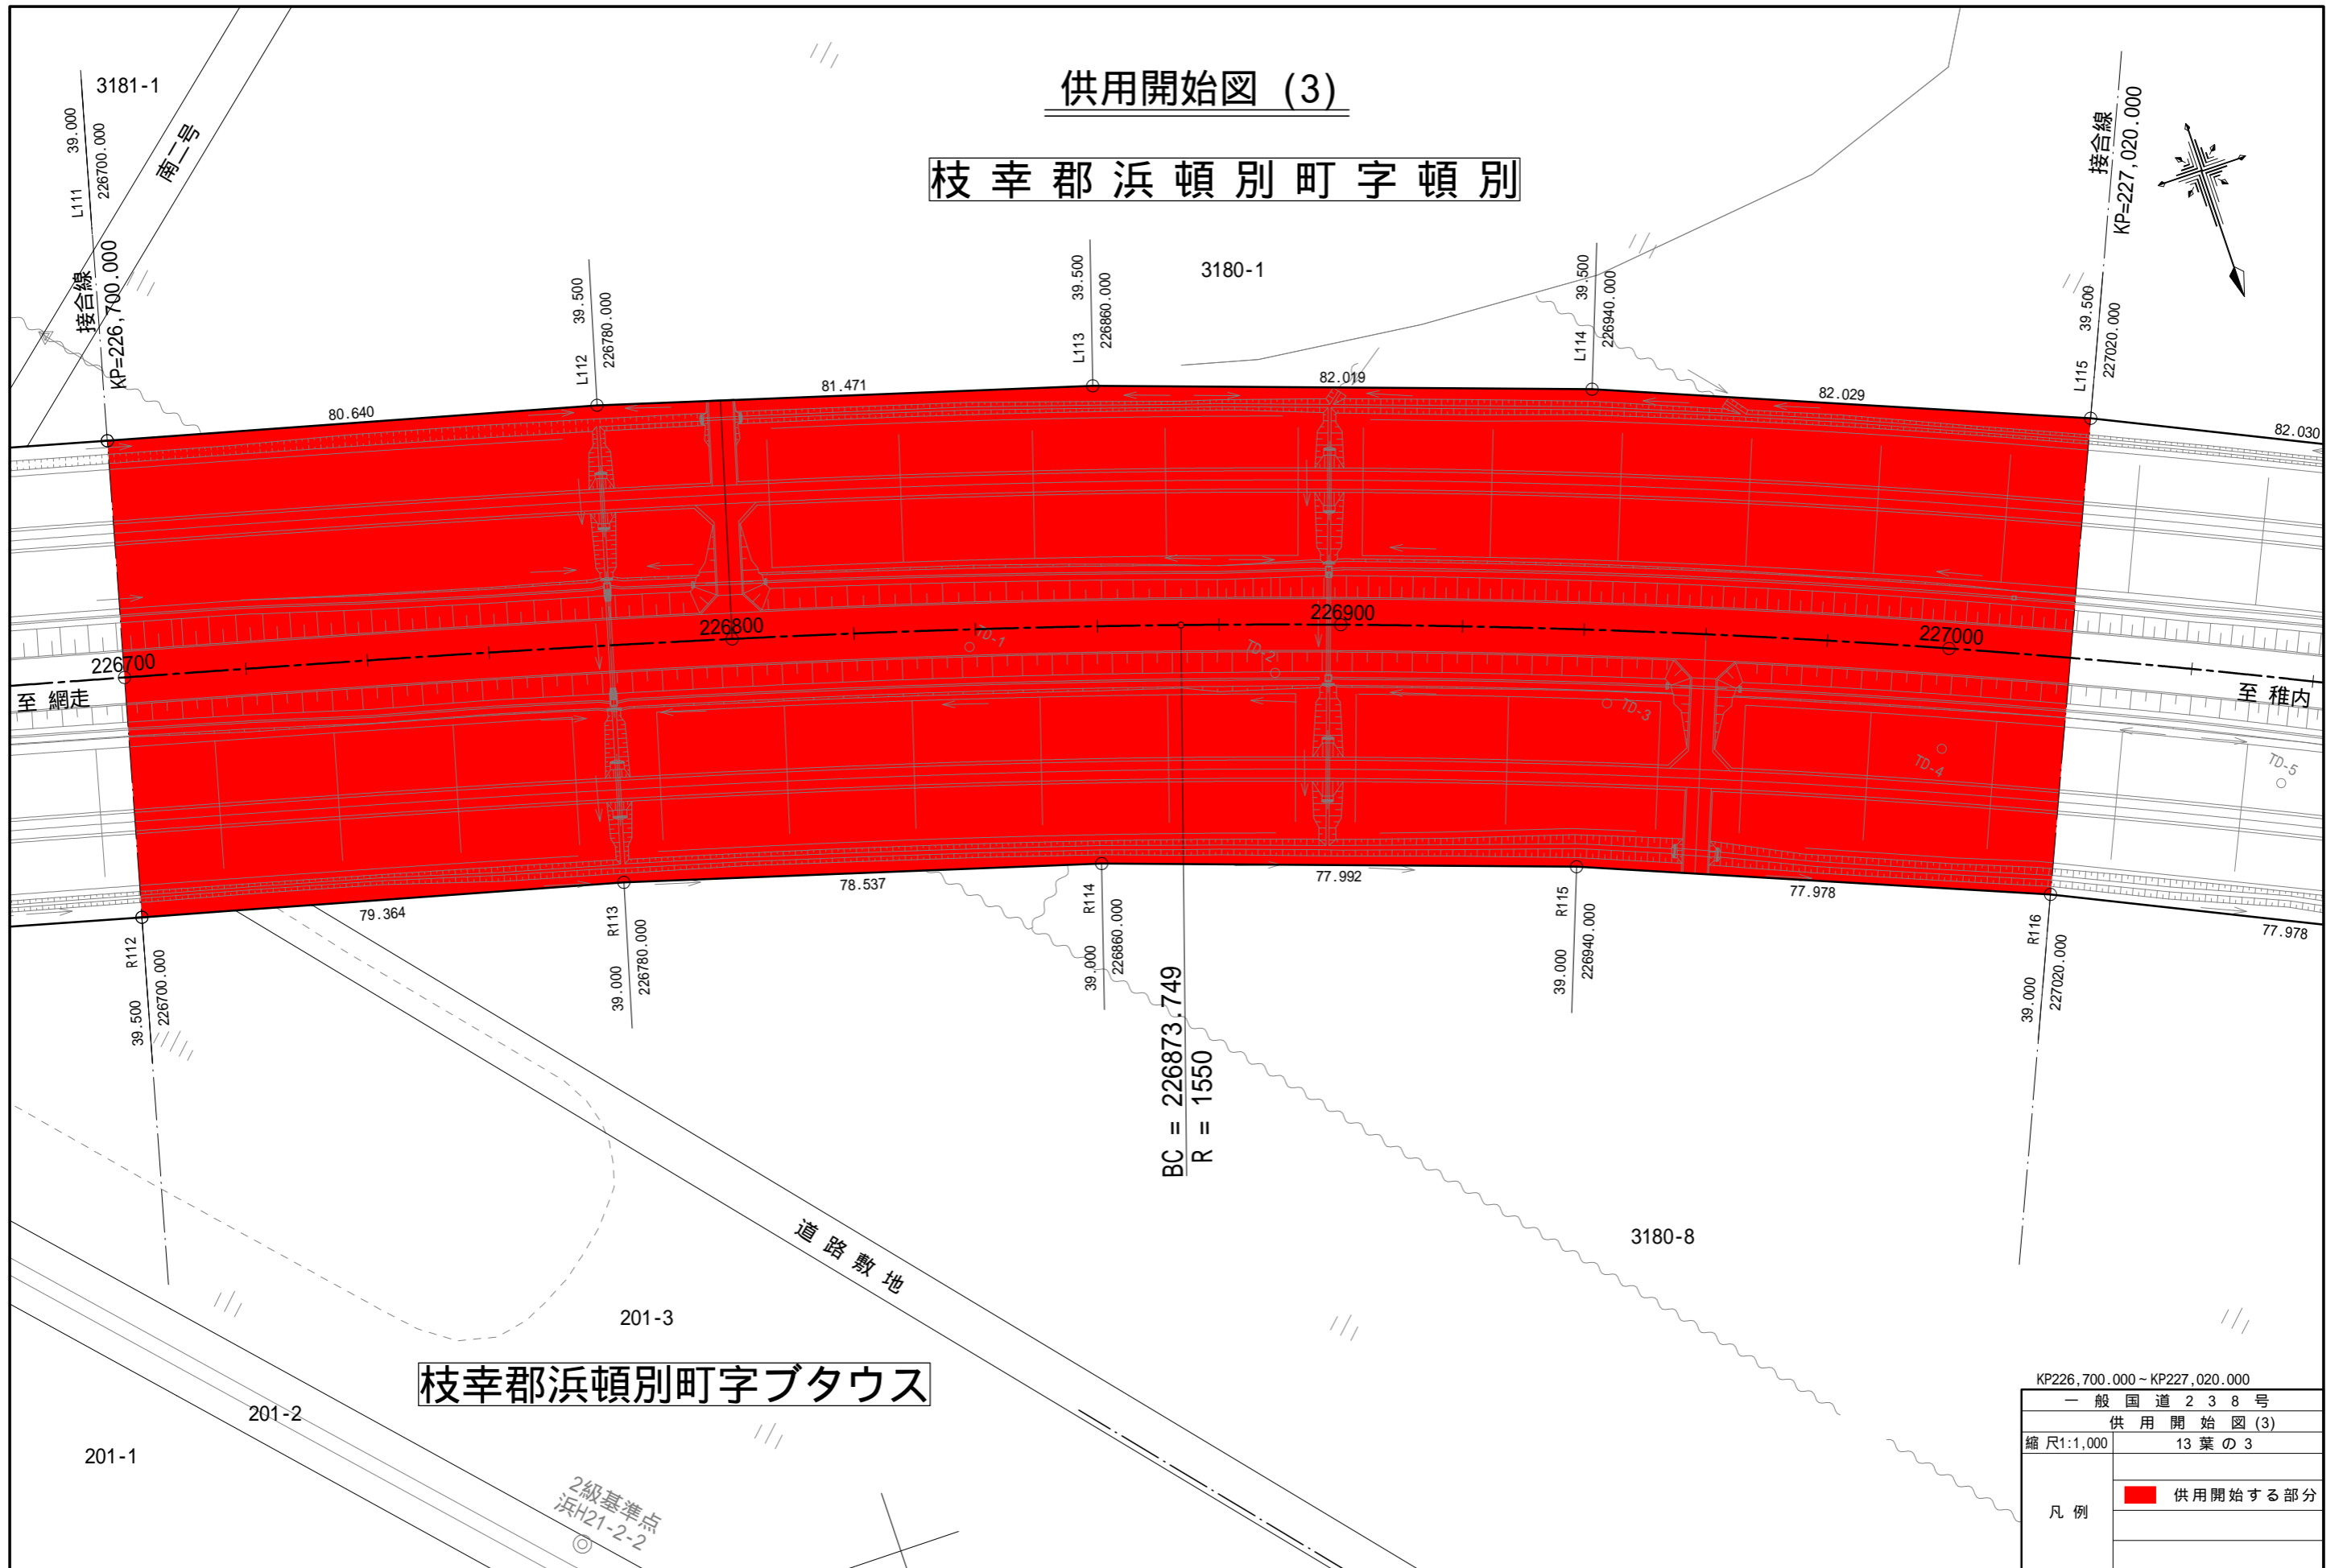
供用開始図（3）

枝幸郡浜頓別町字頓別

3181-1

南二号

接合線
KP=226,700.000

L111 39.000 226700.000

L112 39.500 226780.000

L113 39.500 226860.000

3180-1

L114 39.500 226940.000

L115 39.500 227020.000

接合線
KP=227,020.000

80.640
81.471
82.019
82.029
82.030

226700
226800
226900
227000

至 網走
至 稚内

TD-1
TD-2
TD-3
TD-4
TD-5

79.364
78.537
77.992
77.978
77.978

R112 39.500 226700.000
R113 39.000 226780.000
R114 39.000 226860.000
R115 39.000 226940.000
R116 39.000 227020.000

BC = 226873.749
R = 1550

道路敷地

3180-8

201-3

枝幸郡浜頓別町字ブタウス

201-2

201-1

2級基準点
浜H21-2-2

KP226,700.000～KP227,020.000

| 一般国道238号 | |
|---|---|
| 供用開始図(3) | |
| 縮尺1:1,000 | 13葉の3 |
| 凡例 | 供用開始する部分 |